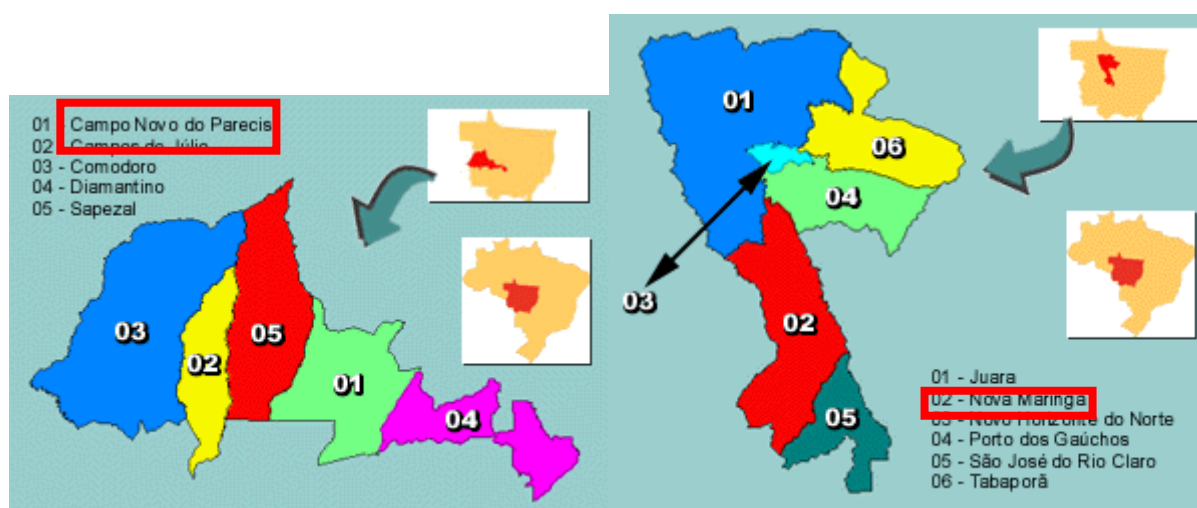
01 Campo Novo do Parecis
02 Campos de Júlio
03 - Comodoro
04 - Diamantino
05 - Sapezal

03
02
05
01
04

01
06
04
03
02
05

01 - Juara
02 - Nova Maringá
03 - Novo Horizonte do Norte
04 - Porto dos Gaúchos
05 - São José do Rio Claro
06 - Tabaporã